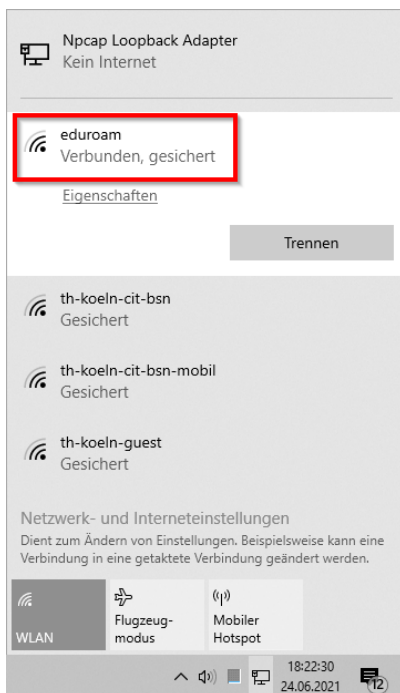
Npcap Loopback Adapter
Kein Internet

eduroam
Verbunden, gesichert

Eigenschaften

Trennen

th-koeln-cit-bsn
Gesichert

th-koeln-cit-bsn-mobil
Gesichert

th-koeln-guest
Gesichert

Netzwerk- und Interneteinstellungen
Dient zum Ändern von Einstellungen. Beispielsweise kann eine Verbindung in eine getaktete Verbindung geändert werden.

WLAN

Flugzeugmodus

Mobiler Hotspot

18:22:30
24.06.2021

12